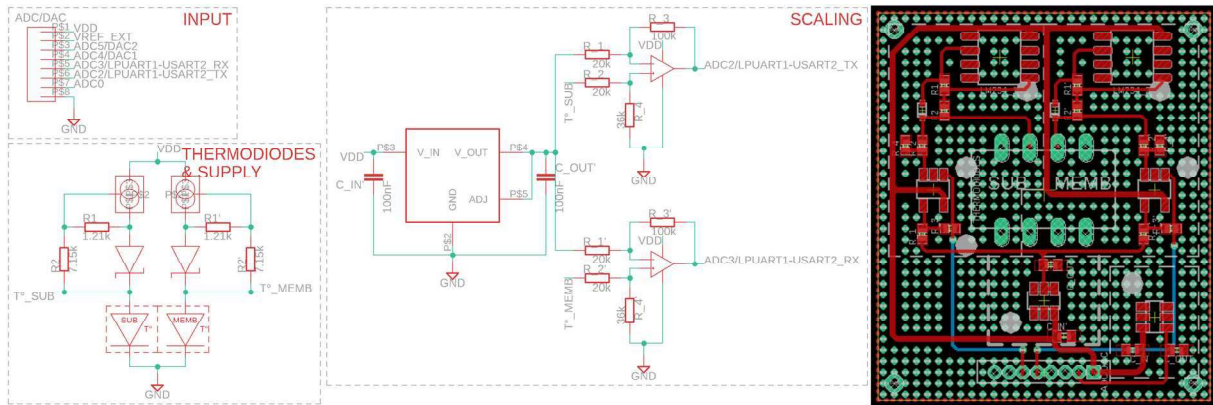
ADC/DAC
INPUT
P$1 VDD
P$2 VREF_EXT
P$3 ADC5/DAC2
P$4 ADC4/DAC1
P$5 ADC3/LPUART1-USART2_RX
P$6 ADC2/LPUART1-USART2_TX
P$7 ADC0
P$8
GND

THERMODIODES & SUPPLY
VDD
P$2
P$2
R1
1.21k
R1'
1.21k
R2
715k
R2'
715k
T°_SUB
T°_MEMB
SUB
T°
MEMB
T°
GND

SCALING
VDD
C_IN'
100nF
P$3
V_IN
V_OUT
P$4
C_OUT'
100nF
ADJ
P$5
GND
P$2
GND
R_1
20k
R_2
20k
R_3
100k
R_4
36k
VDD
ADC2/LPUART1-USART2_TX
T°_SUB
GND
R_1'
20k
R_2'
20k
R_3'
100k
R_4'
36k
VDD
ADC3/LPUART1-USART2_RX
T°_MEMB
GND

SUB
MEMB
C_IN'